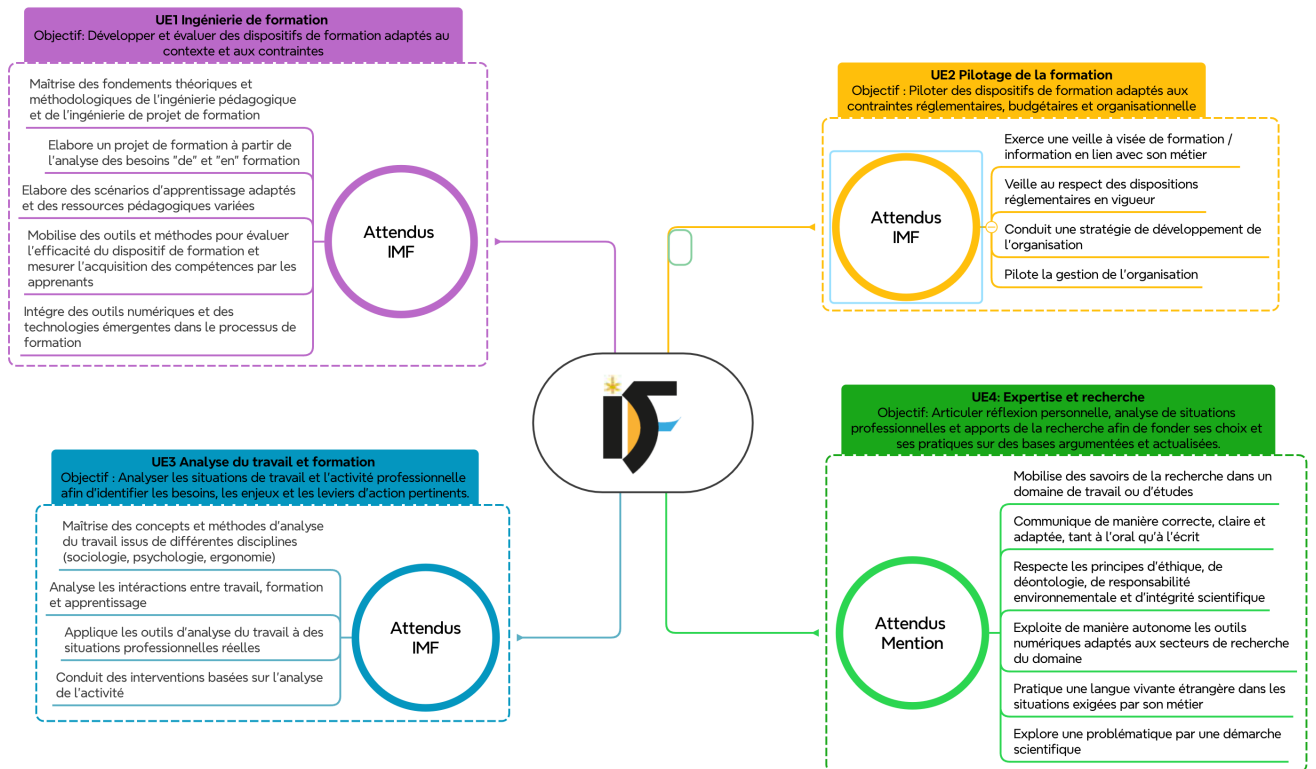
UE1 Ingénierie de formation
Objectif: Développer et évaluer des dispositifs de formation adaptés au contexte et aux contraintes

Maîtrise des fondements théoriques et méthodologiques de l'ingénierie pédagogique et de l'ingénierie de projet de formation

Elabore un projet de formation à partir de l'analyse des besoins "de" et "en" formation

Elabore des scénarios d'apprentissage adaptés et des ressources pédagogiques variées

Mobilise des outils et méthodes pour évaluer l'efficacité du dispositif de formation et mesurer l'acquisition des compétences par les apprenants

Intègre des outils numériques et des technologies émergentes dans le processus de formation

Attendus IMF

UE2 Pilotage de la formation
Objectif : Piloter des dispositifs de formation adaptés aux contraintes réglementaires, budgétaires et organisationnelle

Attendus IMF

Exerce une veille à visée de formation / information en lien avec son métier

Veille au respect des dispositions réglementaires en vigueur

Conduit une stratégie de développement de l'organisation

Pilote la gestion de l'organisation

UE3 Analyse du travail et formation
Objectif : Analyser les situations de travail et l'activité professionnelle afin d'identifier les besoins, les enjeux et les leviers d'action pertinents.

Maîtrise des concepts et méthodes d'analyse du travail issus de différentes disciplines (sociologie, psychologie, ergonomie)

Analyse les intéractions entre travail, formation et apprentissage

Applique les outils d'analyse du travail à des situations professionnelles réelles

Conduit des interventions basées sur l'analyse de l'activité

Attendus IMF

UE4: Expertise et recherche
Objectif: Articuler réflexion personnelle, analyse de situations professionnelles et apports de la recherche afin de fonder ses choix et ses pratiques sur des bases argumentées et actualisées.

Attendus Mention

Mobilise des savoirs de la recherche dans un domaine de travail ou d'études

Communique de manière correcte, claire et adaptée, tant à l'oral qu'à l'écrit

Respecte les principes d'éthique, de déontologie, de responsabilité environnementale et d'intégrité scientifique

Exploite de manière autonome les outils numériques adaptés aux secteurs de recherche du domaine

Pratique une langue vivante étrangère dans les situations exigées par son métier

Explore une problématique par une démarche scientifique